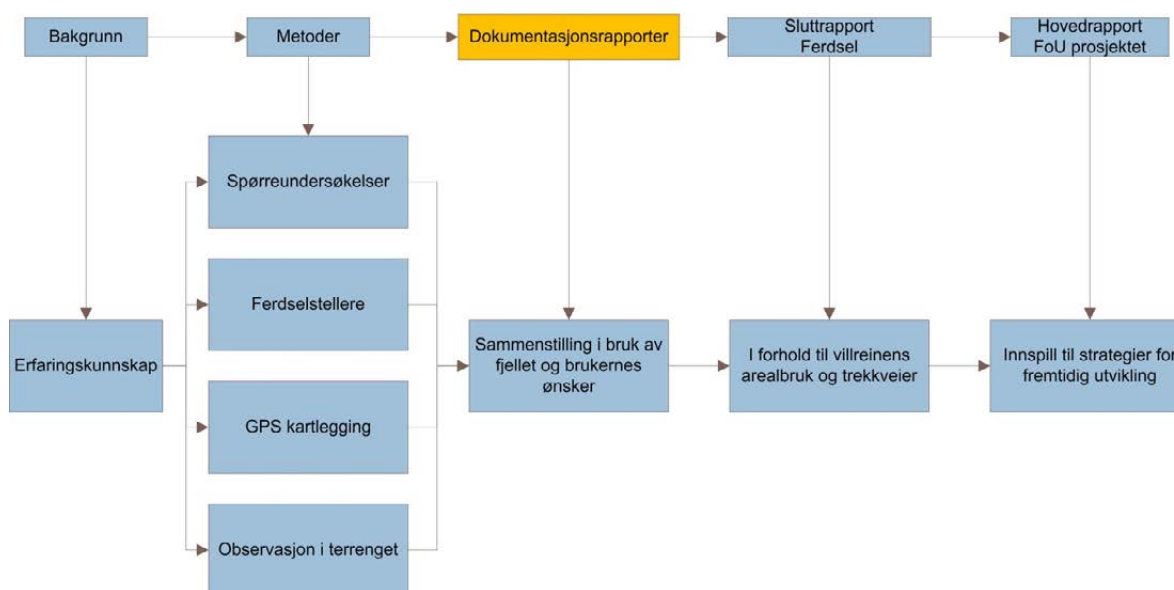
Bakgrunn

Metoder

Dokumentasjonsrapporter

Sluttrapport Ferdsel

Hovedrapport FoU prosjektet

Spørreundersøkelser

Ferdselstellere

GPS kartlegging

Observasjon i terrenget

Erfaringskunnskap

Sammenstilling i bruk av fjellet og brukernes ønsker

I forhold til villreinens arealbruk og trekkveier

Innspill til strategier for fremtidig utvikling